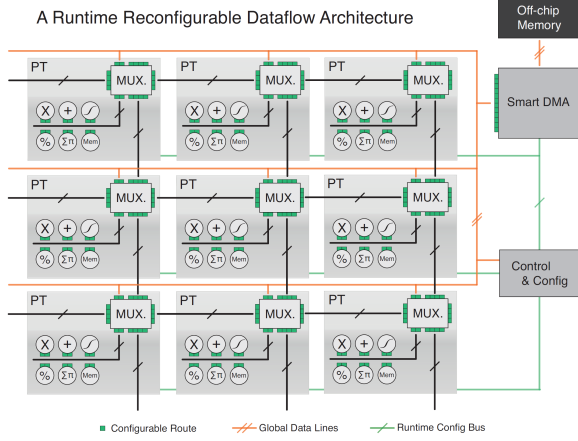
A Runtime Reconfigurable Dataflow Architecture

Off-chip Memory

PT
MUX.
X + ∫
% Σπ Mem

PT
MUX.
X + ∫
% Σπ Mem

PT
MUX.
X + ∫
% Σπ Mem

Smart DMA

PT
MUX.
X + ∫
% Σπ Mem

PT
MUX.
X + ∫
% Σπ Mem

PT
MUX.
X + ∫
% Σπ Mem

Control & Config

PT
MUX.
X + ∫
% Σπ Mem

PT
MUX.
X + ∫
% Σπ Mem

PT
MUX.
X + ∫
% Σπ Mem

Configurable Route
Global Data Lines
Runtime Config Bus